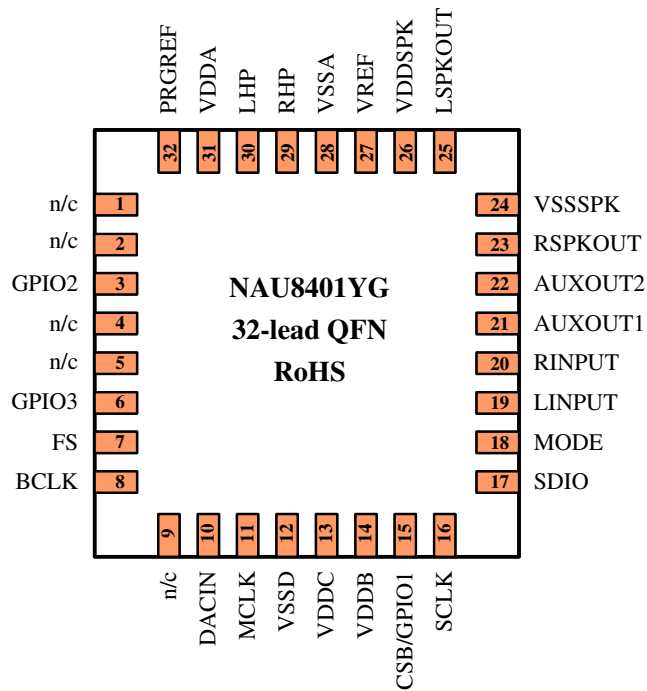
PRGREF 32
VDDA 31
LHP 30
RHP 29
VSSA 28
VREF 27
VDDSPK 26
LSPKOUT 25

n/c 1
n/c 2
GPIO2 3
n/c 4
n/c 5
GPIO3 6
FS 7
BCLK 8

NAU8401YG
32-lead QFN
RoHS

24 VSSSPK
23 RSPKOUT
22 AUXOUT2
21 AUXOUT1
20 RINPUT
19 LINPUT
18 MODE
17 SDIO

9 n/c
10 DACIN
11 MCLK
12 VSSD
13 VDDC
14 VDDB
15 CSB/GPIO1
16 SCLK